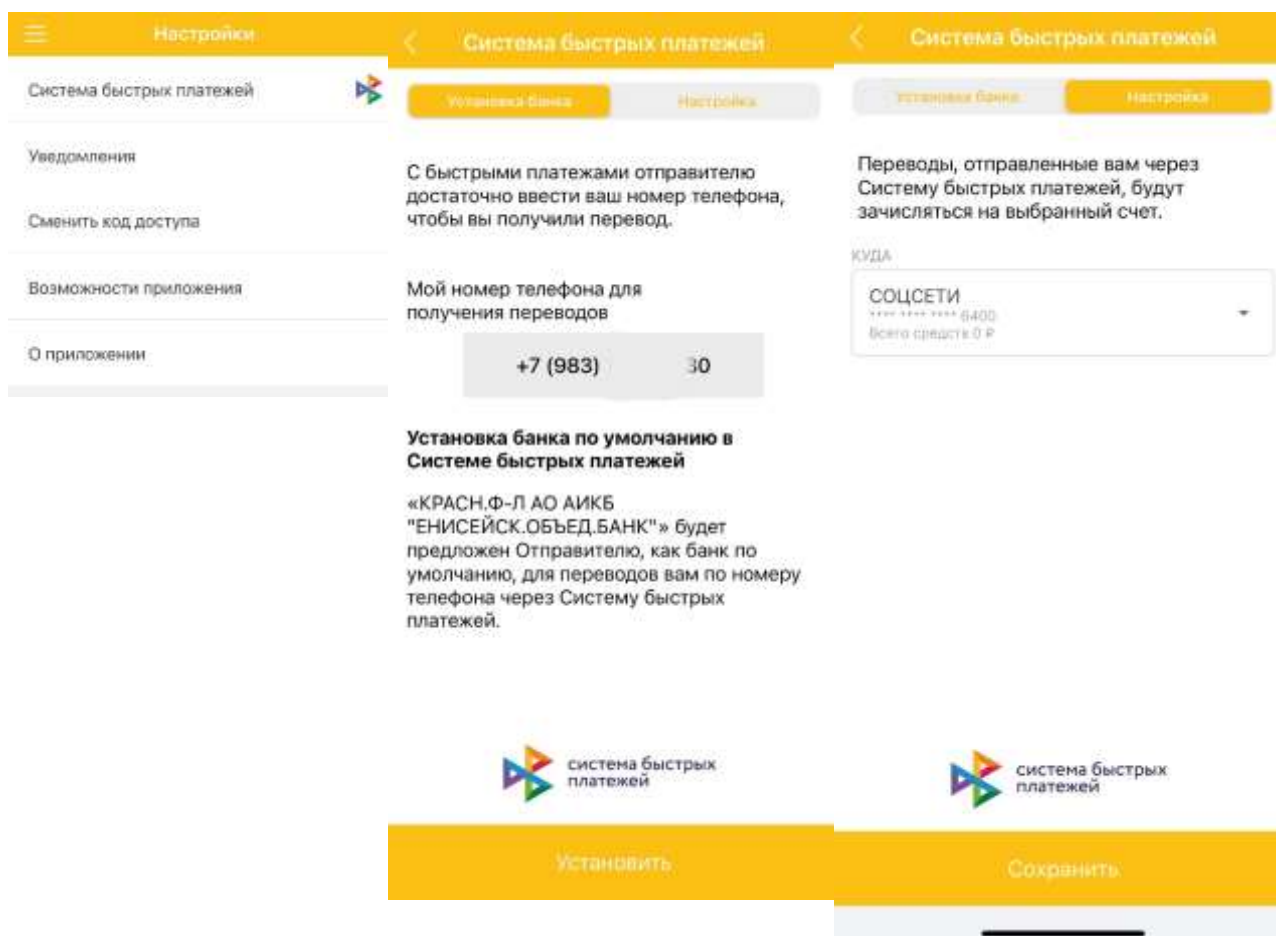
Настройки

Система быстрых платежей

Уведомления

Сменить код доступа

Возможности приложения

О приложении

Система быстрых платежей

Установка банка

Настройка

С быстрыми платежами отправителю достаточно ввести ваш номер телефона, чтобы вы получили перевод.

Мой номер телефона для получения переводов

+7 (983) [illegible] 30

Установка банка по умолчанию в Системе быстрых платежей

«КРАСН.Ф-Л АО АИКБ "ЕНИСЕЙСК.ОБЪЕД.БАНК"» будет предложен Отправителю, как банк по умолчанию, для переводов вам по номеру телефона через Систему быстрых платежей.

система быстрых платежей

Установить

Система быстрых платежей

Установка банка

Настройка

Переводы, отправленные вам через Систему быстрых платежей, будут зачисляться на выбранный счет.

КУДА

СОЦСЕТИ
**** **** **** 6400
Всего средств 0 ₽

система быстрых платежей

Сохранить